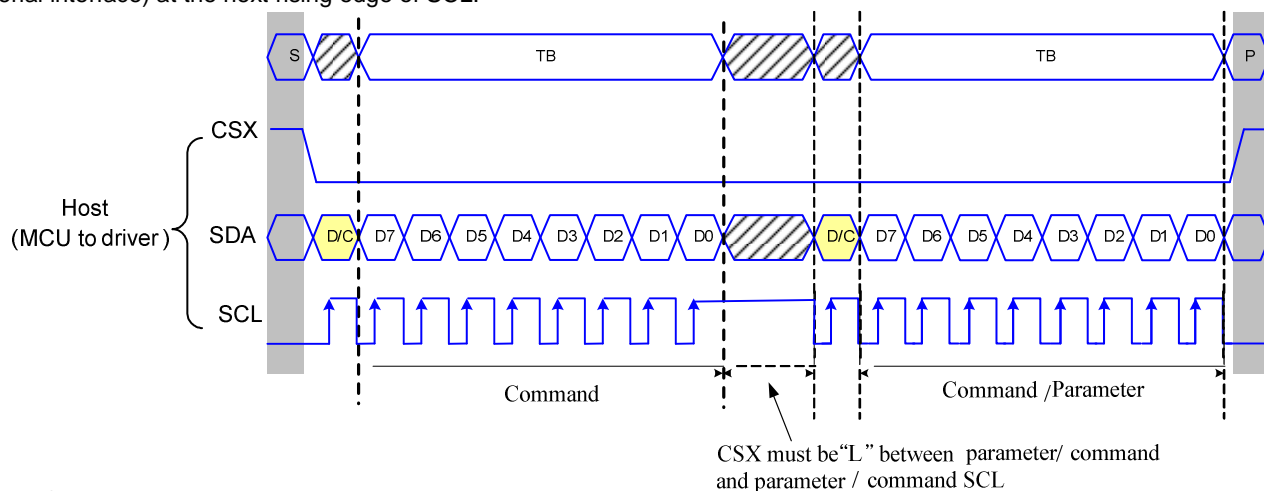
S TB TB P

CSX

Host
(MCU to driver)

SDA D/C D7 D6 D5 D4 D3 D2 D1 D0 D/C D7 D6 D5 D4 D3 D2 D1 D0

SCL

Command

Command /Parameter

CSX must be“L” between parameter/ command and parameter / command SCL